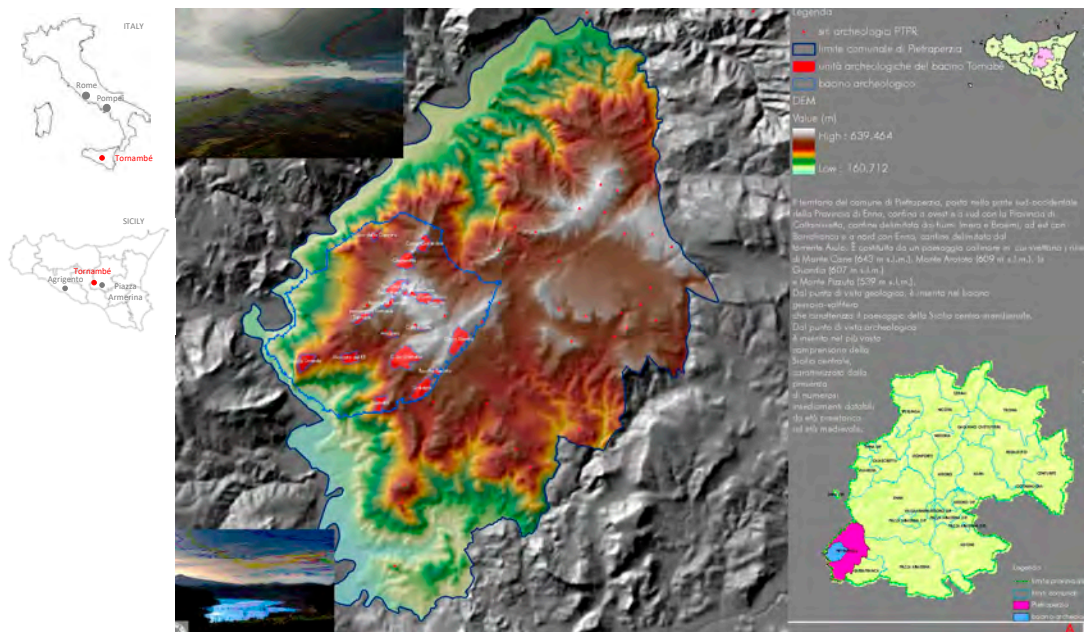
ITALY

Rome
Pompei
Tornambé

SICILY

Tornambé
Agrigento
Piazza Armerina

Legenda
siti archeologici PTPR
limite comunale di Pietraperzia
unità archeologiche del bacino Tornabè
bacino archeologico
DEM
Value (m)
High : 639,464
Low : 160,712

Il territorio del comune di Pietraperzia, posto nella parte sud-occidentale della Provincia di Enna, confina a ovest e a sud con la Provincia di Caltanissetta, confine delimitato dai fiumi Imera e Braemi, ad est con Barrafranca e a nord con Enna, confine delimitato dal torrente Aulo. È costituito da un paesaggio collinare in cui svettano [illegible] di Monte Cane (643 m s.l.m.), Monte Arotolo (609 m s.l.m.), la Guardia (607 m s.l.m.) e Monte Pizzuto (539 m s.l.m.). Dal punto di vista geologico, è inserito nel bacino gessoso-solfifero che caratterizza il paesaggio della Sicilia centro-meridionale. Dal punto di vista archeologico è inserito nel più vasto comprensorio della Sicilia centrale, caratterizzato dalla presenza di numerosi insediamenti databili dall'età preistorica all'età medievale.

Legenda
limite provinciale
limiti comunali
Pietraperzia
bacino archeologico